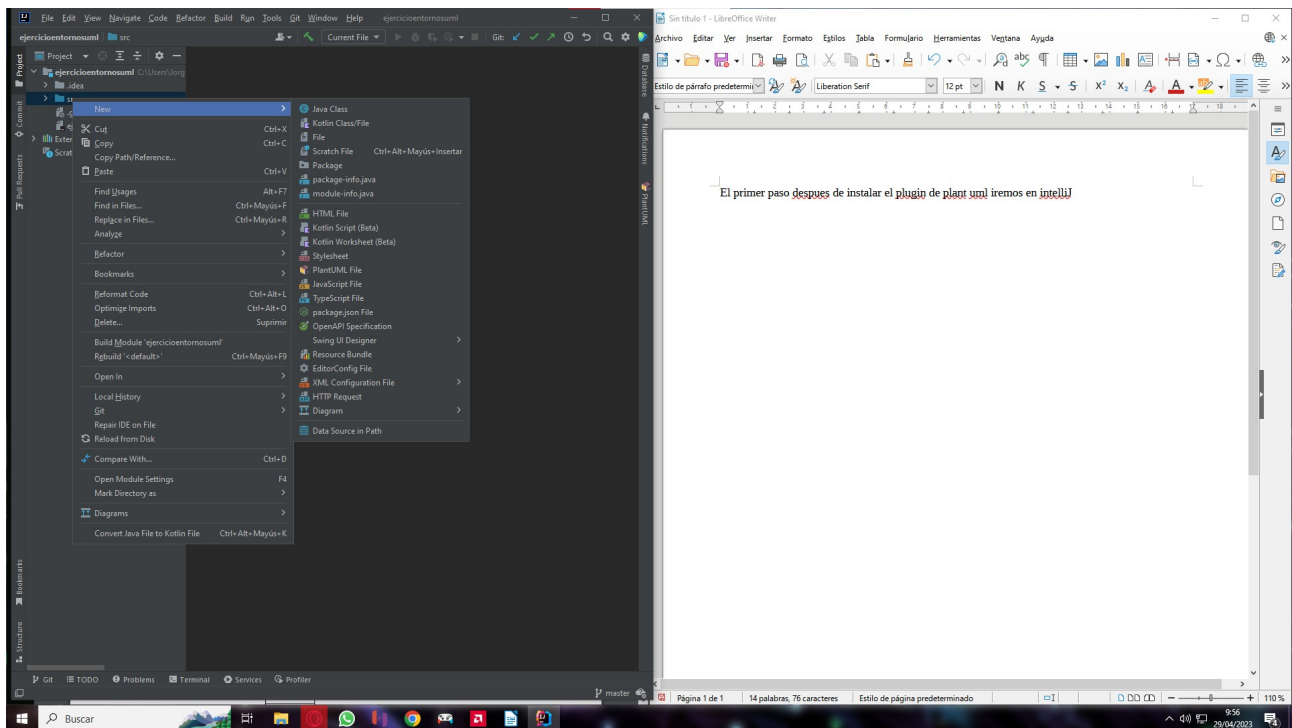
File Edit View Navigate Code Refactor Build Run Tools Git Window Help ejercicioentornosuml

ejercicioentornosuml src

Current File Git:

Project

ejercicioentornosuml C:\Users\Jorg

.idea

src

External

Scrat

New
Cut Ctrl+X
Copy Ctrl+C
Copy Path/Reference...
Paste Ctrl+V
Find Usages Alt+F7
Find in Files... Ctrl+Mayús+F
Replace in Files... Ctrl+Mayús+R
Analyze
Refactor
Bookmarks
Reformat Code Ctrl+Alt+L
Optimize Imports Ctrl+Alt+O
Delete... Suprimir
Build Module 'ejercicioentornosuml'
Rebuild '<default>' Ctrl+Mayús+F9
Open In
Local History
Git
Repair IDE on File
Reload from Disk
Compare With... Ctrl+D
Open Module Settings F4
Mark Directory as
Diagrams
Convert Java File to Kotlin File Ctrl+Alt+Mayús+K

Java Class
Kotlin Class/File
File
Scratch File Ctrl+Alt+Mayús+Insertar
Package
package-info.java
module-info.java
HTML File
Kotlin Script (Beta)
Kotlin Worksheet (Beta)
Stylesheet
PlantUML File
JavaScript File
TypeScript File
package.json File
OpenAPI Specification
Swing UI Designer
Resource Bundle
EditorConfig File
XML Configuration File
HTTP Request
Diagram
Data Source in Path

Commit Pull Requests Bookmarks Structure Database Notifications PlantUML

Git TODO Problems Terminal Services Profiler

master

Sin título 1 - LibreOffice Writer

Archivo Editar Ver Insertar Formato Estilos Tabla Formulario Herramientas Ventana Ayuda

Estilo de párrafo predetermi Liberation Serif 12 pt N K S S

El primer paso despues de instalar el plugin de plant uml iremos en intelliJ

Página 1 de 1 14 palabras, 76 caracteres Estilo de página predeterminado 110 %

Buscar

9:56 29/04/2023